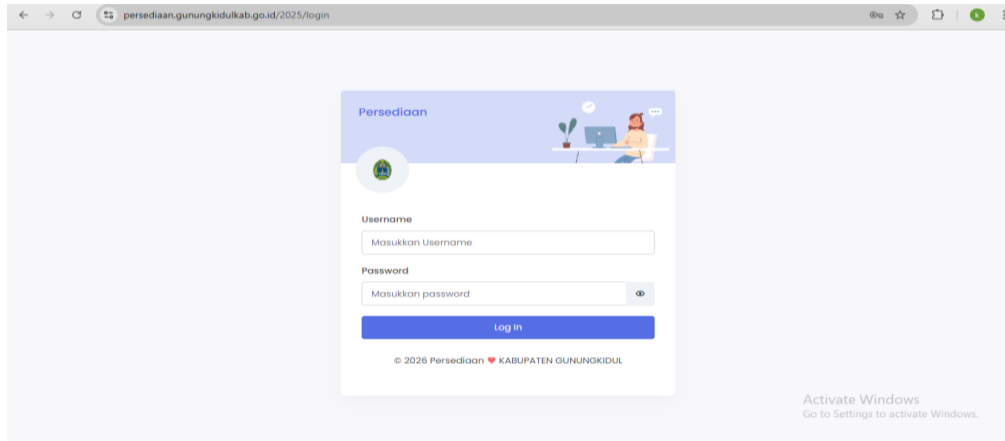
persediaan.gunungkidulkab.go.id/2025/login

Persediaan

Username

Masukkan Username

Password

Masukkan password

Log In

© 2026 Persediaan ❤ KABUPATEN GUNUNGKIDUL

Activate Windows
Go to Settings to activate Windows.